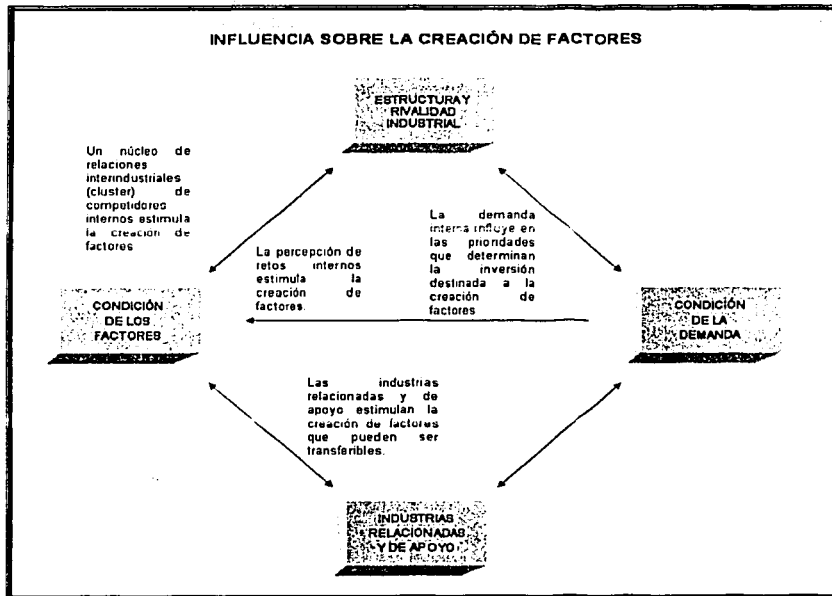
INFLUENCIA SOBRE LA CREACIÓN DE FACTORES

ESTRUCTURA Y RIVALIDAD INDUSTRIAL

Un núcleo de relaciones interindustriales (cluster) de competidores internos estimula la creación de factores

La demanda interna influye en las prioridades que determinan la inversión destinada a la creación de factores

La percepción de retos internos estimula la creación de factores.

CONDICIÓN DE LOS FACTORES

CONDICIÓN DE LA DEMANDA

Las industrias relacionadas y de apoyo estimulan la creación de factores que pueden ser transferibles.

INDUSTRIAS RELACIONADAS Y DE APOYO